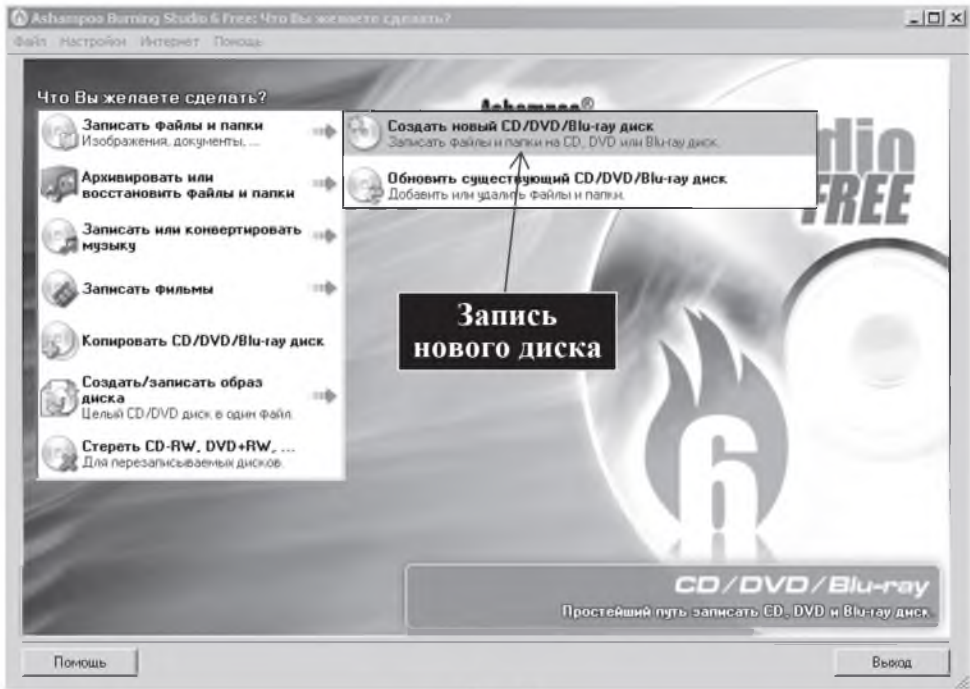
Ashampoo Burning Studio 6 Free: Что Вы желаете сделать?

Файл Настройки Интернет Помощь

Что Вы желаете сделать?

Ashampoo®

dio

FREE

Записать файлы и папки
Изображения, документы, ...

Создать новый CD/DVD/Blu-ray диск
Записать файлы и папки на CD, DVD или Blu-ray диск.

Архивировать или восстановить файлы и папки

Обновить существующий CD/DVD/Blu-ray диск
Добавить или удалить файлы и папки.

Записать или конвертировать музыку

Записать фильмы

Запись нового диска

Копировать CD/DVD/Blu-ray диск

Создать/записать образ диска
Целый CD/DVD диск в один файл.

Стереть CD-RW, DVD+RW, ...
Для перезаписываемых дисков.

6

CD/DVD/Blu-ray

Простейший путь записать CD, DVD и Blu-ray диск.

Помощь

Выход